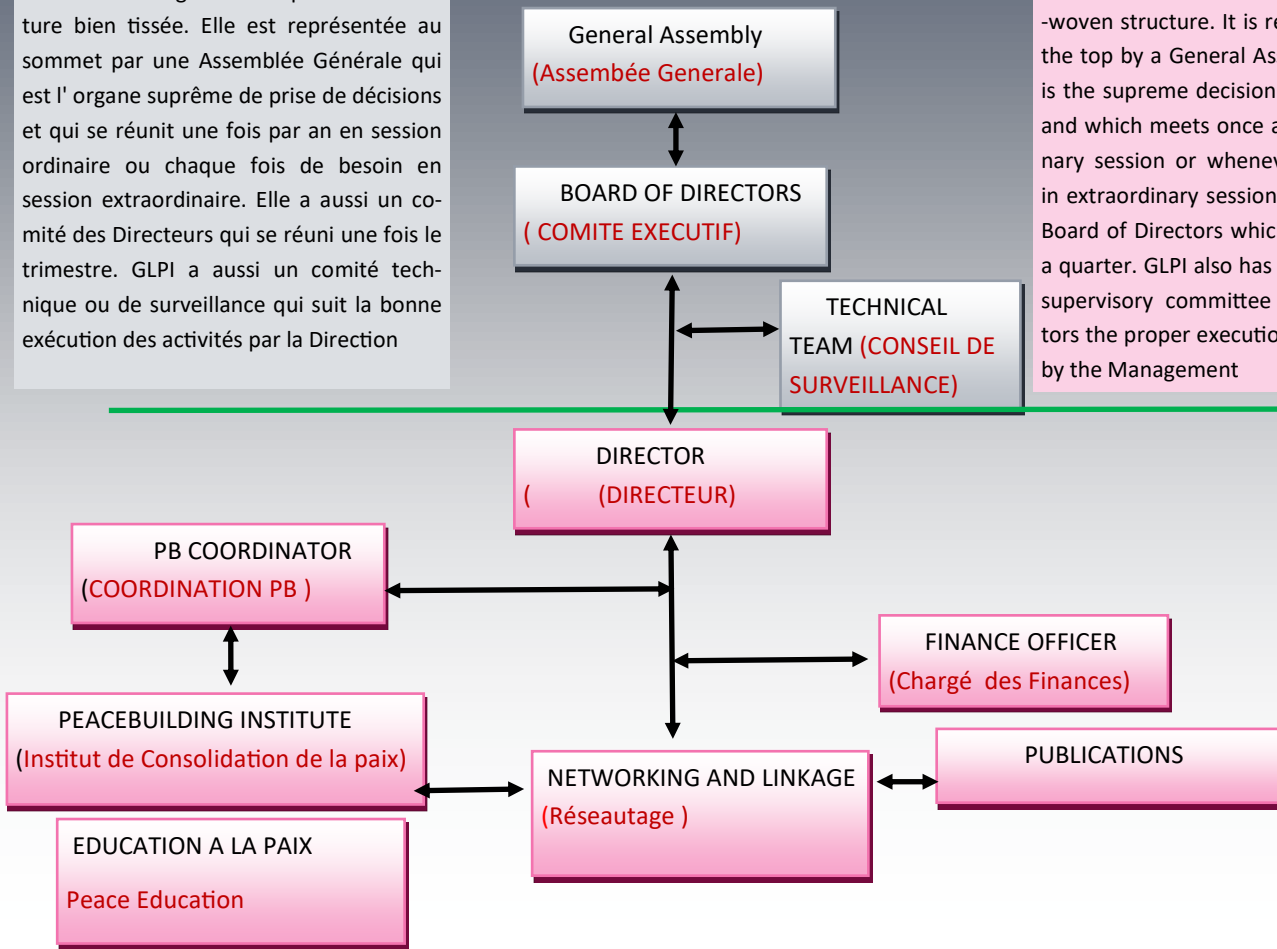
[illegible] ture bien tissée. Elle est représentée au sommet par une Assemblée Générale qui est l' organe suprême de prise de décisions et qui se réunit une fois par an en session ordinaire ou chaque fois de besoin en session extraordinaire. Elle a aussi un comité des Directeurs qui se réuni une fois le trimestre. GLPI a aussi un comité technique ou de surveillance qui suit la bonne exécution des activités par la Direction

General Assembly
(Assembée Generale)

BOARD OF DIRECTORS
( COMITE EXECUTIF)

TECHNICAL TEAM (CONSEIL DE SURVEILLANCE)

-woven structure. It is re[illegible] the top by a General As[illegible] is the supreme decision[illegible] and which meets once a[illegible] nary session or whenev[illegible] in extraordinary session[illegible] Board of Directors whic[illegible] a quarter. GLPI also has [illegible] supervisory committee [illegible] tors the proper executio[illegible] by the Management

DIRECTOR
( (DIRECTEUR)

PB COORDINATOR
(COORDINATION PB )

FINANCE OFFICER
(Chargé des Finances)

PEACEBUILDING INSTITUTE
(Institut de Consolidation de la paix)

NETWORKING AND LINKAGE
(Réseautage )

PUBLICATIONS

EDUCATION A LA PAIX
Peace Education